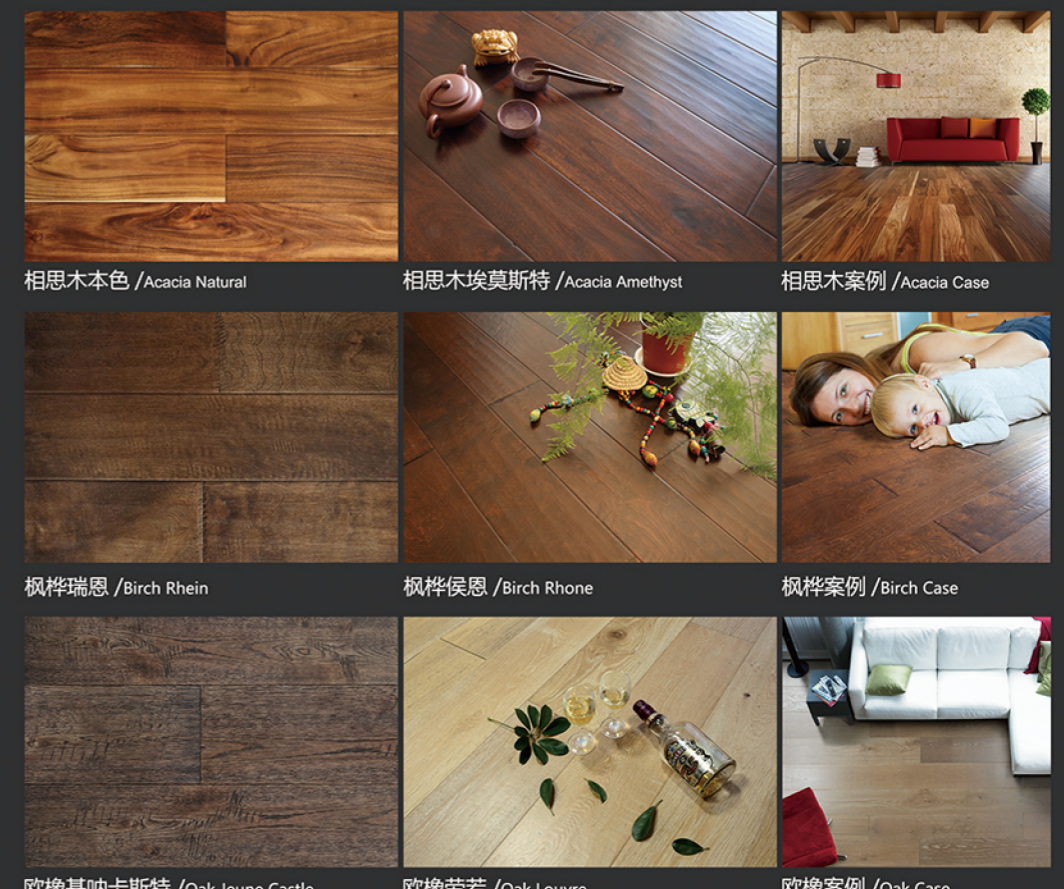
相思木本色 /Acacia Natural

相思木埃莫斯特 /Acacia Amethyst

相思木案例 /Acacia Case

枫桦瑞恩 /Birch Rhein

枫桦侯恩 /Birch Rhone

枫桦案例 /Birch Case

欧橡基呐卡斯特 /Oak Jeune Castle

欧橡罗芙 /Oak Louvre

欧橡案例 /Oak Case